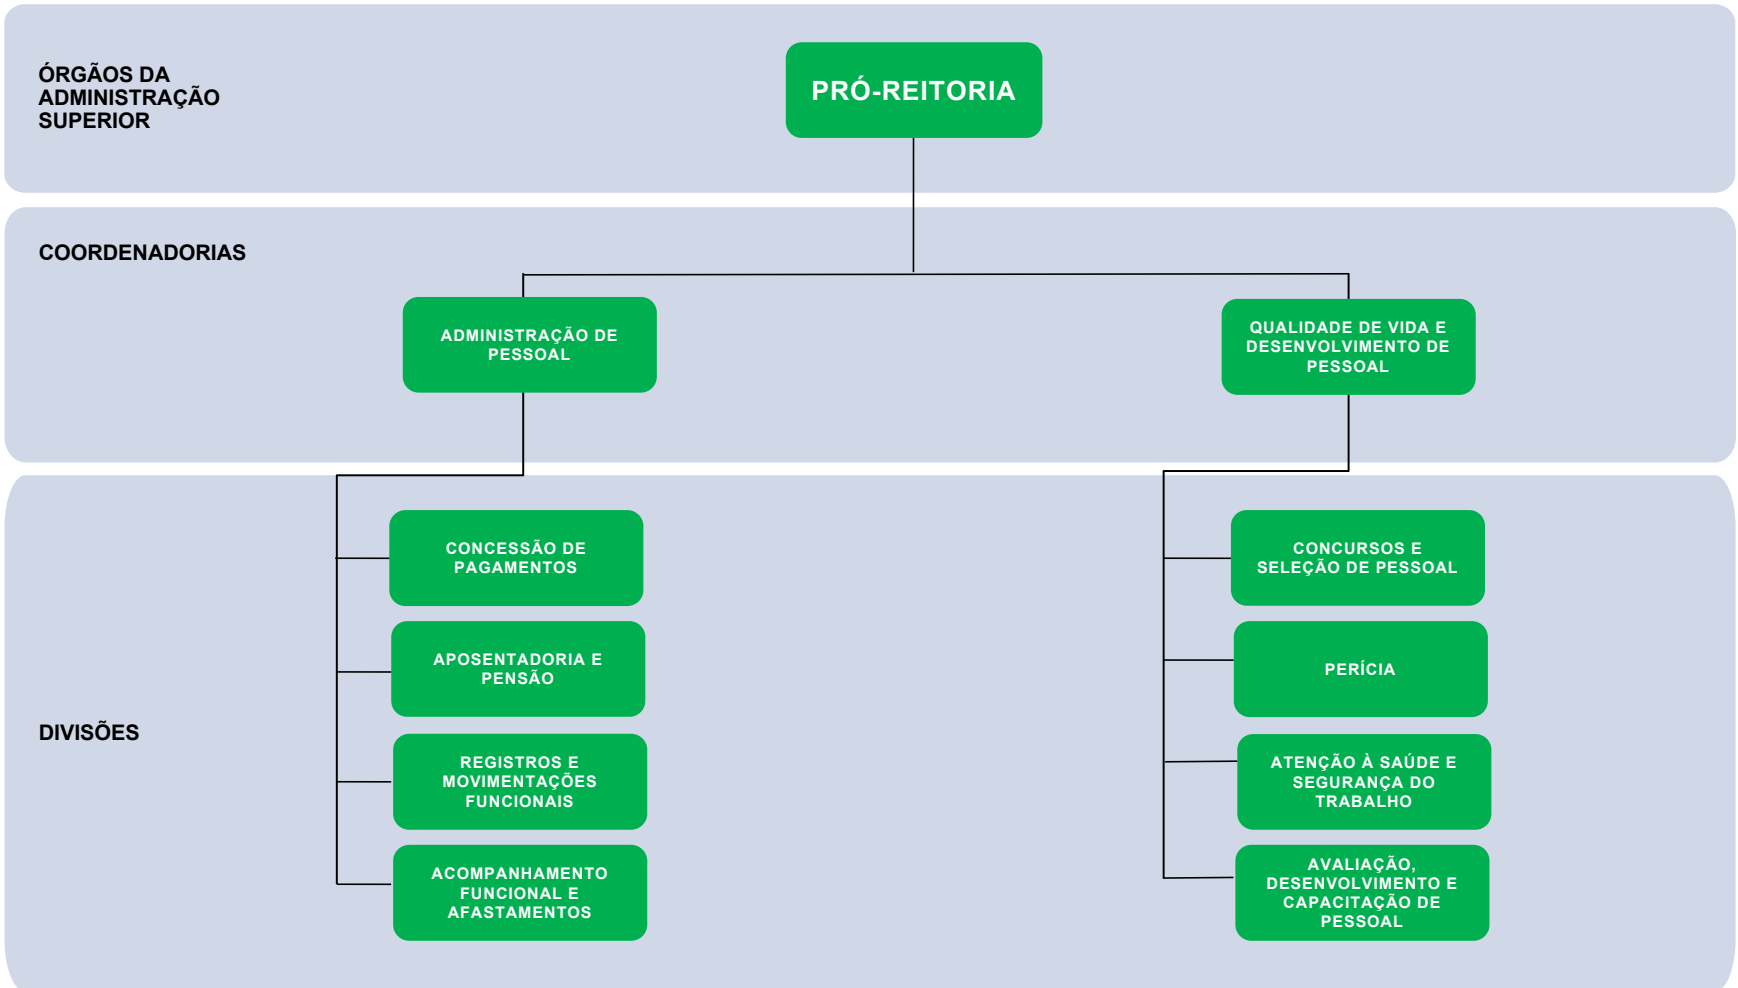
ÓRGÃOS DA ADMINISTRAÇÃO SUPERIOR

PRÓ-REITORIA

COORDENADORIAS

ADMINISTRAÇÃO DE PESSOAL

QUALIDADE DE VIDA E DESENVOLVIMENTO DE PESSOAL

DIVISÕES

CONCESSÃO DE PAGAMENTOS

APOSENTADORIA E PENSÃO

REGISTROS E MOVIMENTAÇÕES FUNCIONAIS

ACOMPANHAMENTO FUNCIONAL E AFASTAMENTOS

CONCURSOS E SELEÇÃO DE PESSOAL

PERÍCIA

ATENÇÃO À SAÚDE E SEGURANÇA DO TRABALHO

AVALIAÇÃO, DESENVOLVIMENTO E CAPACITAÇÃO DE PESSOAL